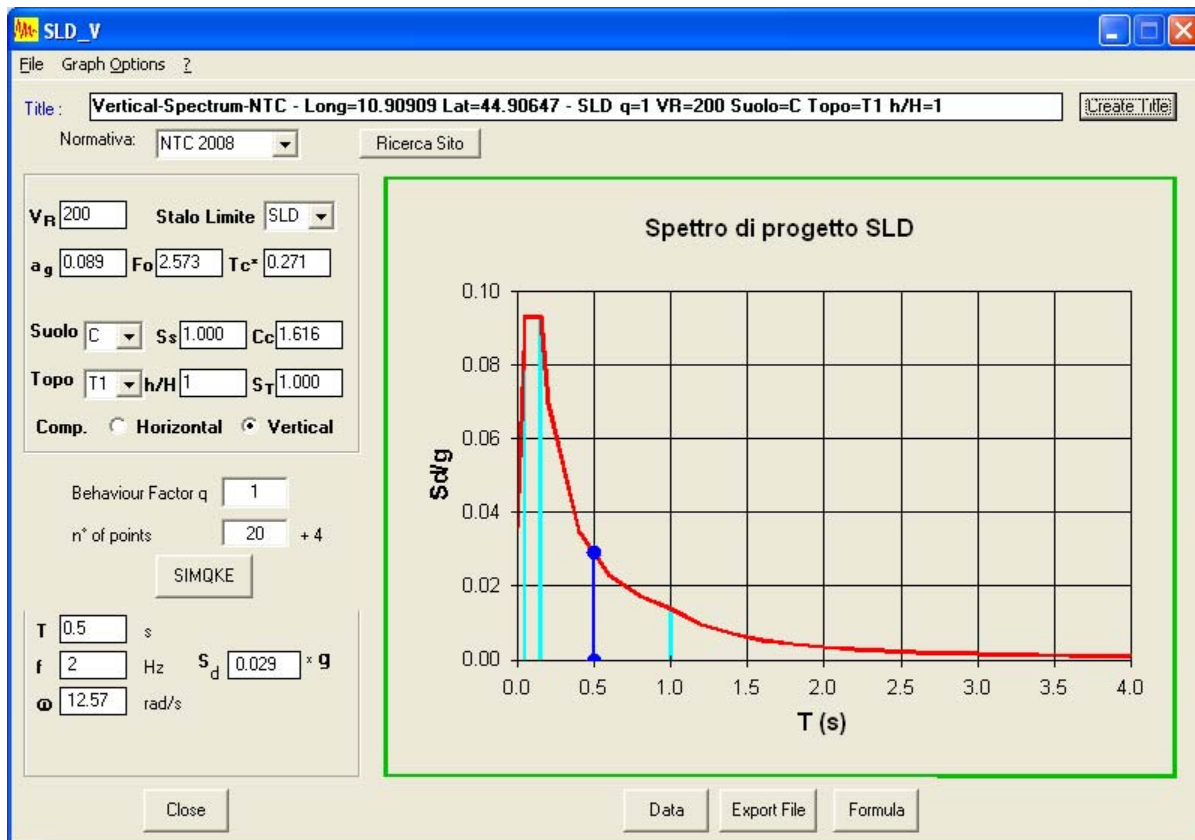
SLD_V

File Graph Options ?

Title : Vertical-Spectrum-NTC - Long=10.90909 Lat=44.90647 - SLD q=1 VR=200 Suolo=C Topo=T1 h/H=1

Create Title

Normativa: NTC 2008

Ricerca Sito

$V_R$ 200 Stalo Limite SLD

$a_g$ 0.089 Fo 2.573 Tc* 0.271

Suolo C Ss 1.000 Cc 1.616

Topo T1 h/H 1 $S_T$ 1.000

Comp. Horizontal Vertical

Behaviour Factor q 1

n° of points 20 + 4

SIMQKE

T 0.5 s

f 2 Hz $S_d$ 0.029 x g

ω 12.57 rad/s

Spettro di progetto SLD

Sd/g

0.10
0.08
0.06
0.04
0.02
0.00

0.0 0.5 1.0 1.5 2.0 2.5 3.0 3.5 4.0

T (s)

Close

Data Export File Formula